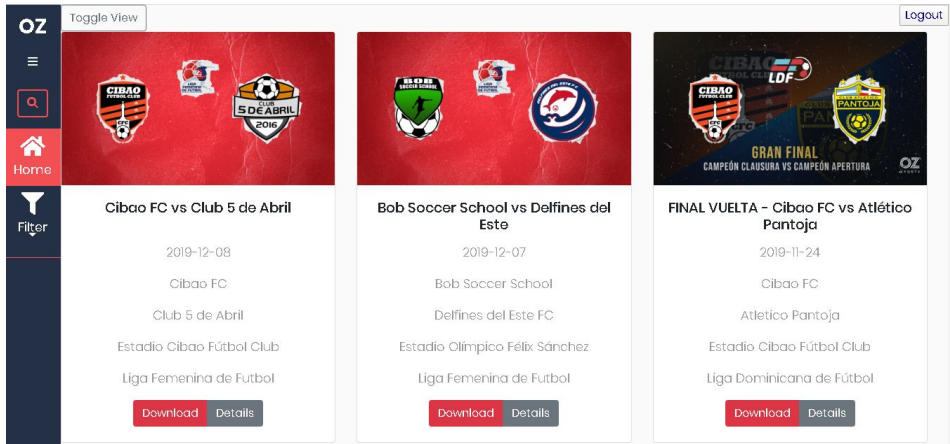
OZ

≡

Home

Filter

Toggle View

Logout

CIBAO FÚTBOL CLUB

CLUB 5 DE ABRIL 2016

Cibao FC vs Club 5 de Abril

2019-12-08

Cibao FC

Club 5 de Abril

Estadio Cibao Fútbol Club

Liga Femenina de Futbol

Download Details

BOB SOCCER SCHOOL

Bob Soccer School vs Delfines del Este

2019-12-07

Bob Soccer School

Delfines del Este FC

Estadio Olímpico Félix Sánchez

Liga Femenina de Futbol

Download Details

CIBAO FÚTBOL CLUB

LDF

PANTOJA

GRAN FINAL

CAMPEÓN CLAUSURA VS CAMPEÓN APERTURA

OZ

FINAL VUELTA - Cibao FC vs Atlético Pantoja

2019-11-24

Cibao FC

Atletico Pantoja

Estadio Cibao Fútbol Club

Liga Dominicana de Fútbol

Download Details